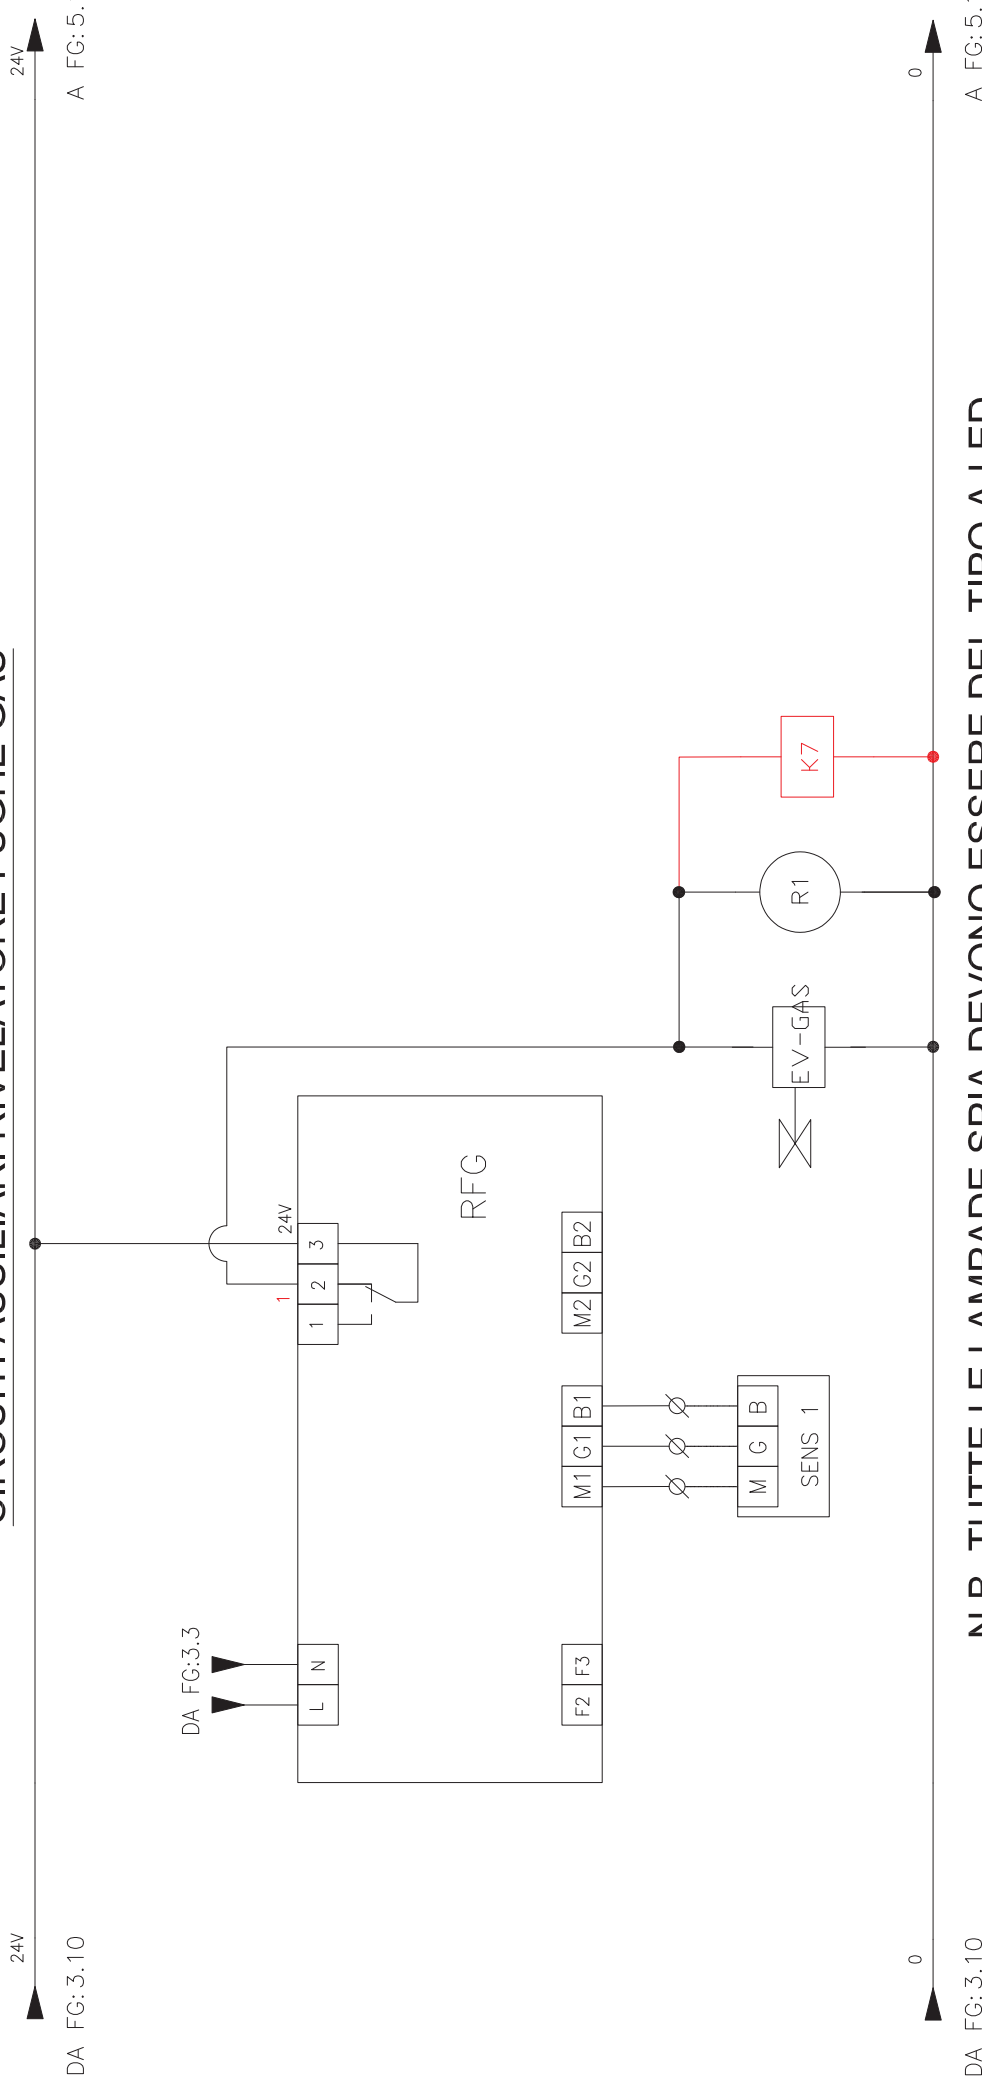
CIRCUITI AUSILIARI RIVELATORE FUGHE GAS

DA FG:3.10
24V
24V
A FG:5.

DA FG:3.3
L
N
F2
F3
M1
G1
B1
M2
G2
B2
1
2
3
1
24V
RFG
M
G
B
SENS 1
EV-GAS
R1
K7

DA FG:3.10
0
0
A FG:5.

N.B. TUTTE LE LAMPADE SPIA DEVONO ESSERE DEL TIPO A LED